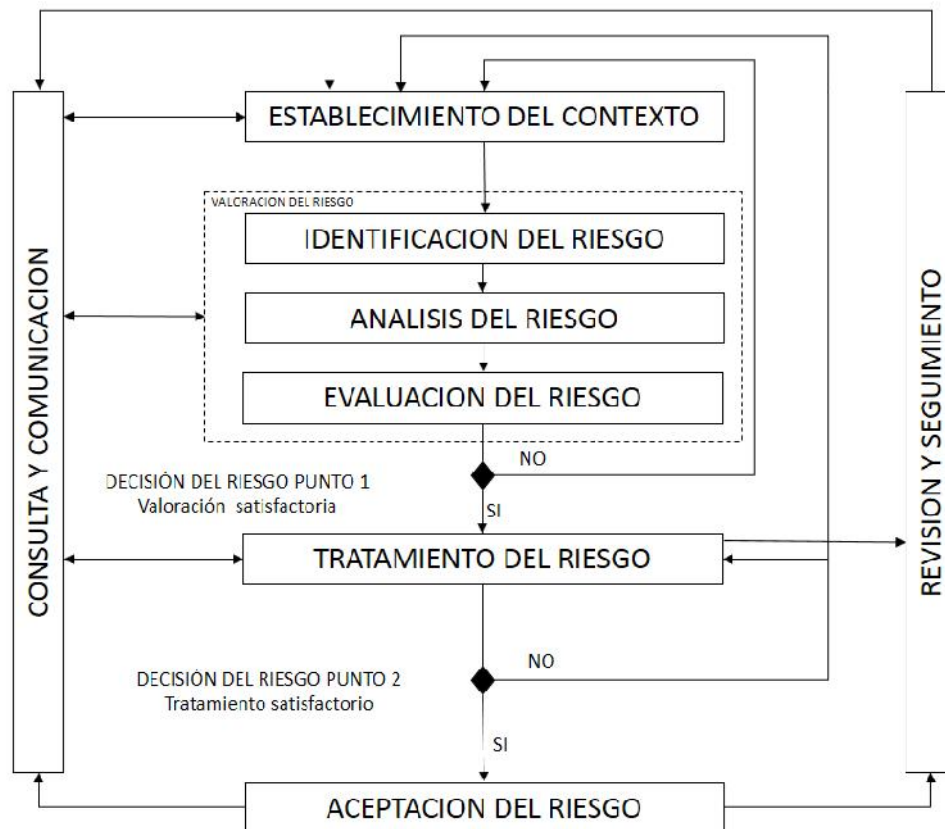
CONSULTA Y COMUNICACION

ESTABLECIMIENTO DEL CONTEXTO

VALCRACION DEL RIESGO

IDENTIFICACION DEL RIESGO

ANALISIS DEL RIESGO

EVALUACION DEL RIESGO

NO

DECISIÓN DEL RIESGO PUNTO 1
Valoración satisfactoria

SI

TRATAMIENTO DEL RIESGO

NO

DECISIÓN DEL RIESGO PUNTO 2
Tratamiento satisfactorio

SI

ACEPTACION DEL RIESGO

REVISION Y SEGUIMIENTO